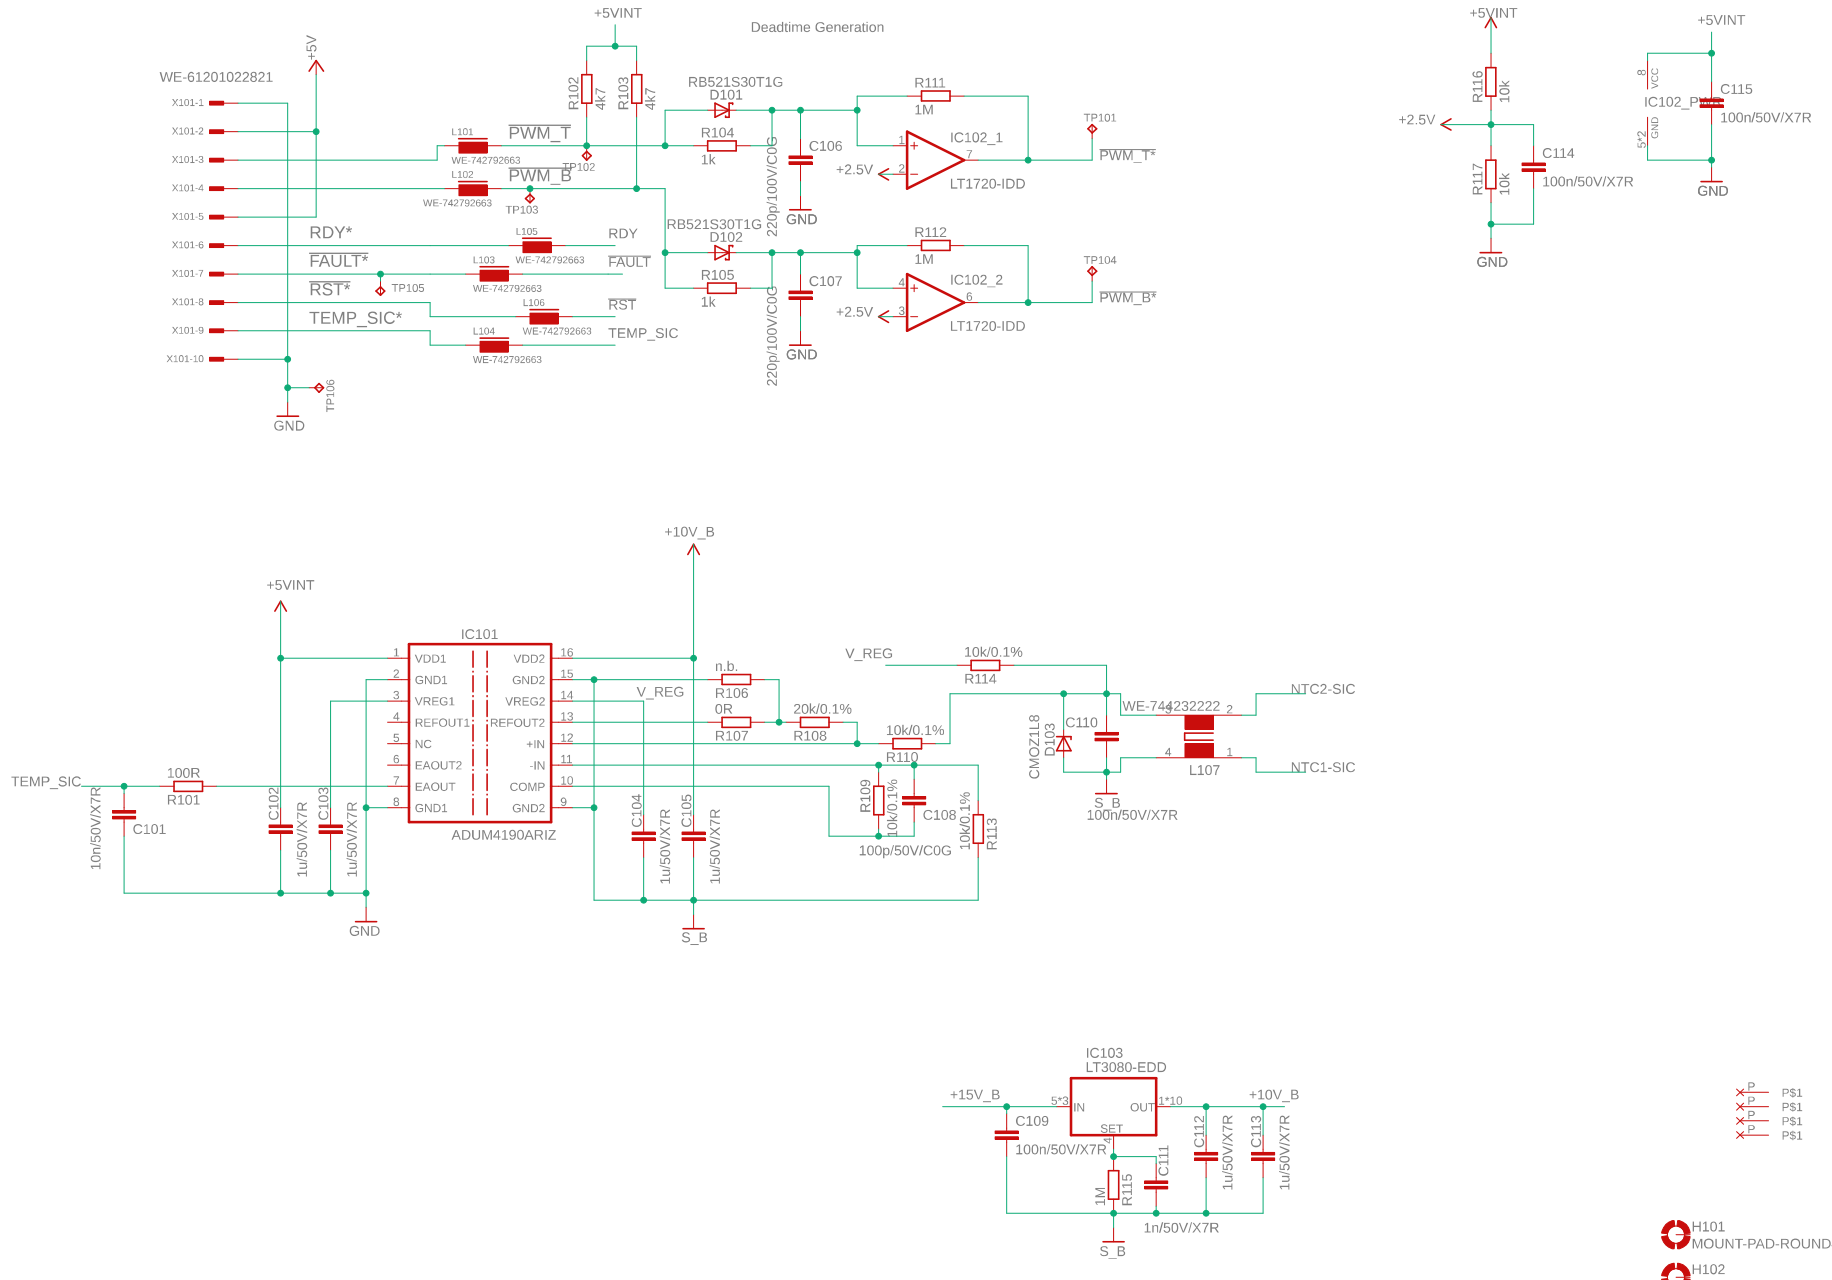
+5VINT
Deadtime Generation
WE-61201022821
+5V
X101-1
X101-2
X101-3
X101-4
X101-5
X101-6
X101-7
X101-8
X101-9
X101-10
L101
WE-742792663
$\overline{PWM\_T}$
TP102
L102
WE-742792663
$\overline{PWM\_B}$
TP103
R102 4k7
R103 4k7
RB521S30T1G
D101
R104
1k
220p/100V/C0G
C106
GND
R111
1M
1
2
IC102_1
7
+2.5V
LT1720-IDD
TP101
$\overline{PWM\_T*}$
RDY*
L105
WE-742792663
RDY
$\overline{FAULT*}$
L103
WE-742792663
$\overline{FAULT}$
$\overline{RST*}$
TP105
L106
WE-742792663
$\overline{RST}$
TEMP_SIC*
L104
WE-742792663
TEMP_SIC
RB521S30T1G
D102
R105
1k
220p/100V/C0G
C107
GND
R112
1M
4
3
IC102_2
6
+2.5V
LT1720-IDD
TP104
$\overline{PWM\_B*}$
TP106
GND
+5VINT
R116 10k
+2.5V
R117 10k
C114
100n/50V/X7R
GND
+5VINT
8 VCC
IC102_P
5*2 GND
C115
100n/50V/X7R
GND
+10V_B
+5VINT
IC101
1 VDD1
2 GND1
3 VREG1
4 REFOUT1
5 NC
6 EAOUT2
7 EAOUT
8 GND1
16 VDD2
15 GND2
14 VREG2
13 REFOUT2
12 +IN
11 -IN
10 COMP
9 GND2
ADUM4190ARIZ
V_REG
n.b.
R106
0R
R107
20k/0.1%
R108
10k/0.1%
R110
V_REG
10k/0.1%
R114
WE-744232222
4 2
4 1
L107
NTC2-SIC
NTC1-SIC
CMOZ1L8
D103
C110
S_B
100n/50V/X7R
TEMP_SIC
100R
R101
10n/50V/X7R
C101
C102
1u/50V/X7R
C103
1u/50V/X7R
GND
C104
1u/50V/X7R
C105
1u/50V/X7R
S_B
R109
10k/0.1%
C108
100p/50V/C0G
10k/0.1%
R113
IC103
LT3080-EDD
+15V_B
5*3
IN
OUT
1*10
SET
4
+10V_B
C109
100n/50V/X7R
1M
R115
C111
1n/50V/X7R
C112
1u/50V/X7R
C113
1u/50V/X7R
S_B
P P$1
P P$1
P P$1
P P$1
H101
MOUNT-PAD-ROUND
H102